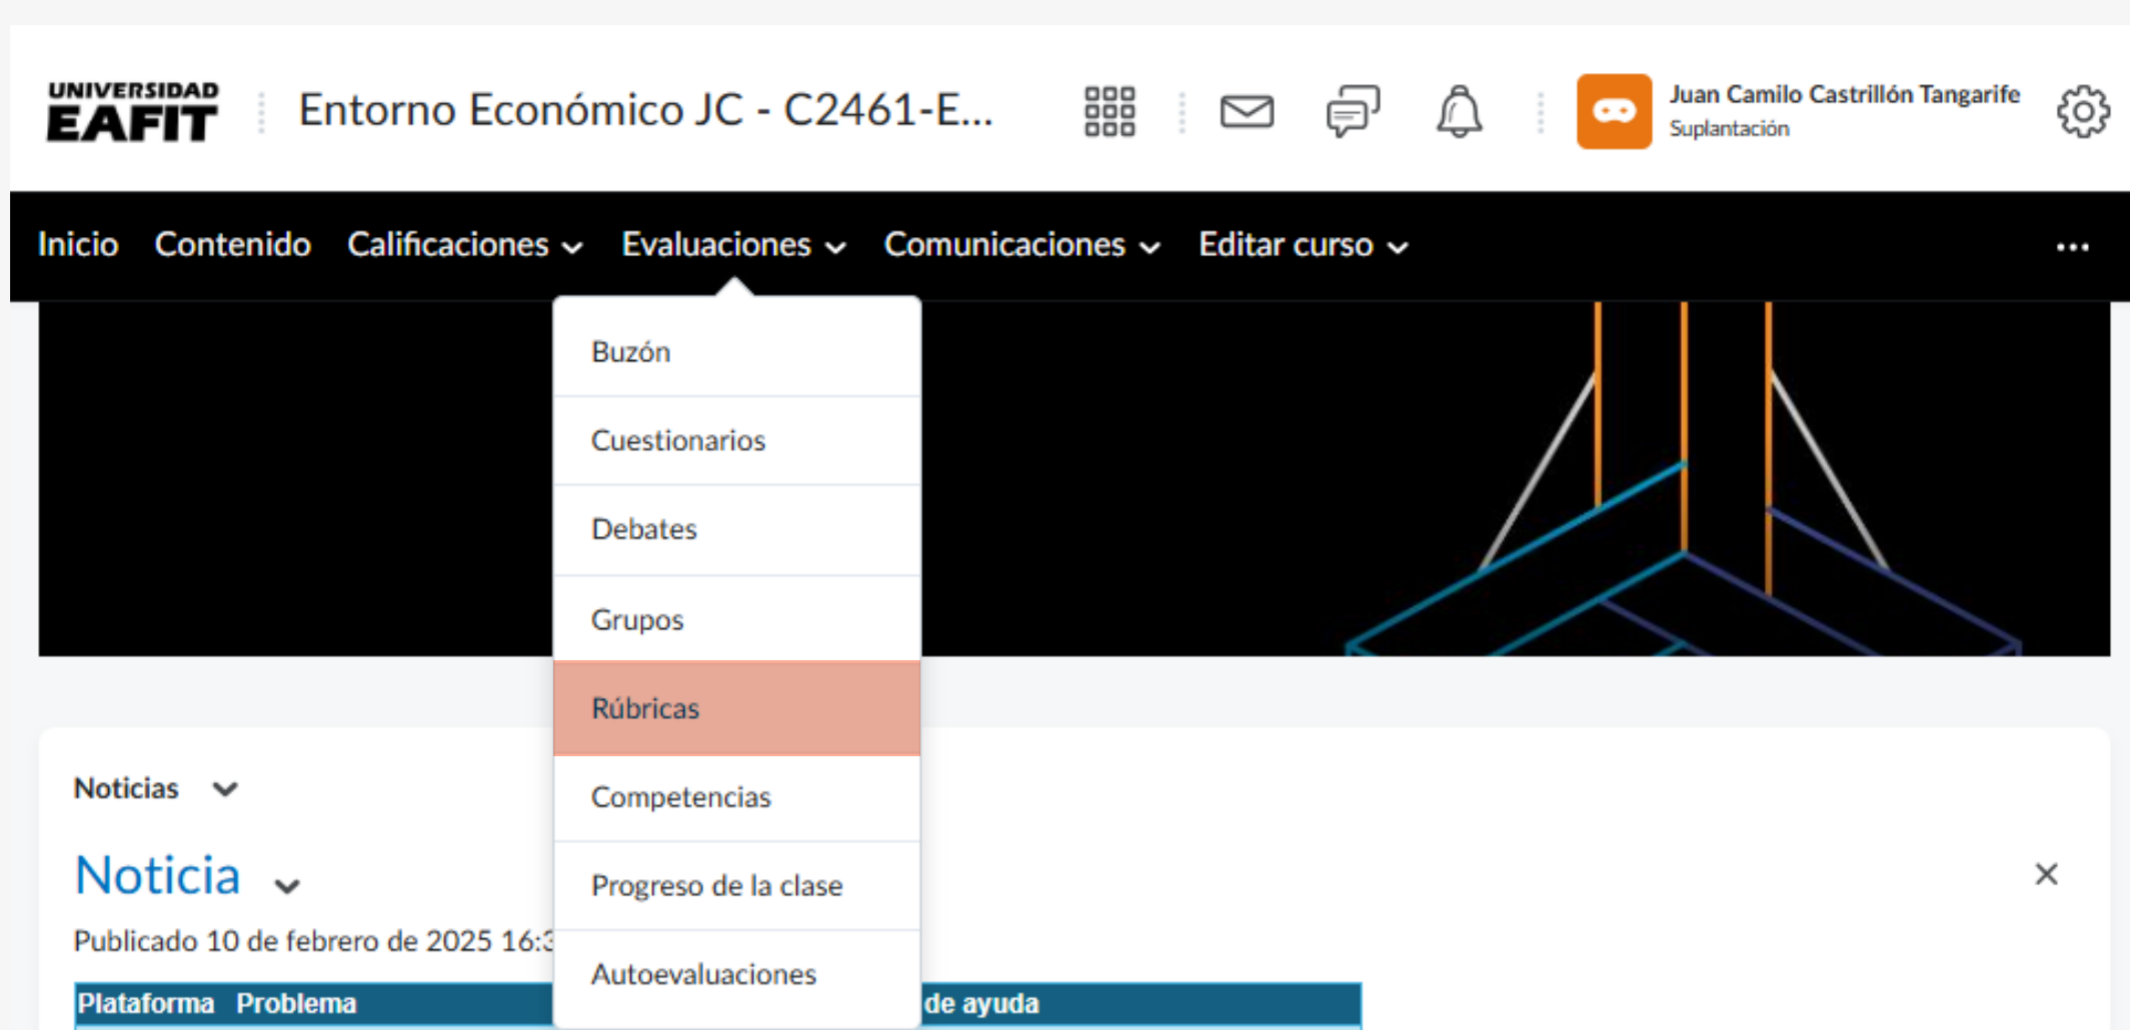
UNIVERSIDAD EAFIT

Entorno Económico JC - C2461-E...

Juan Camilo Castrillón Tangarife
Suplantación

Inicio Contenido Calificaciones Evaluaciones Comunicaciones Editar curso ...

Buzón
Cuestionarios
Debates
Grupos
Rúbricas
Competencias
Progreso de la clase
Autoevaluaciones

Noticias

Noticia

Publicado 10 de febrero de 2025 16:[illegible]

| Plataforma | Problema | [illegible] de ayuda |
|---|---|---|